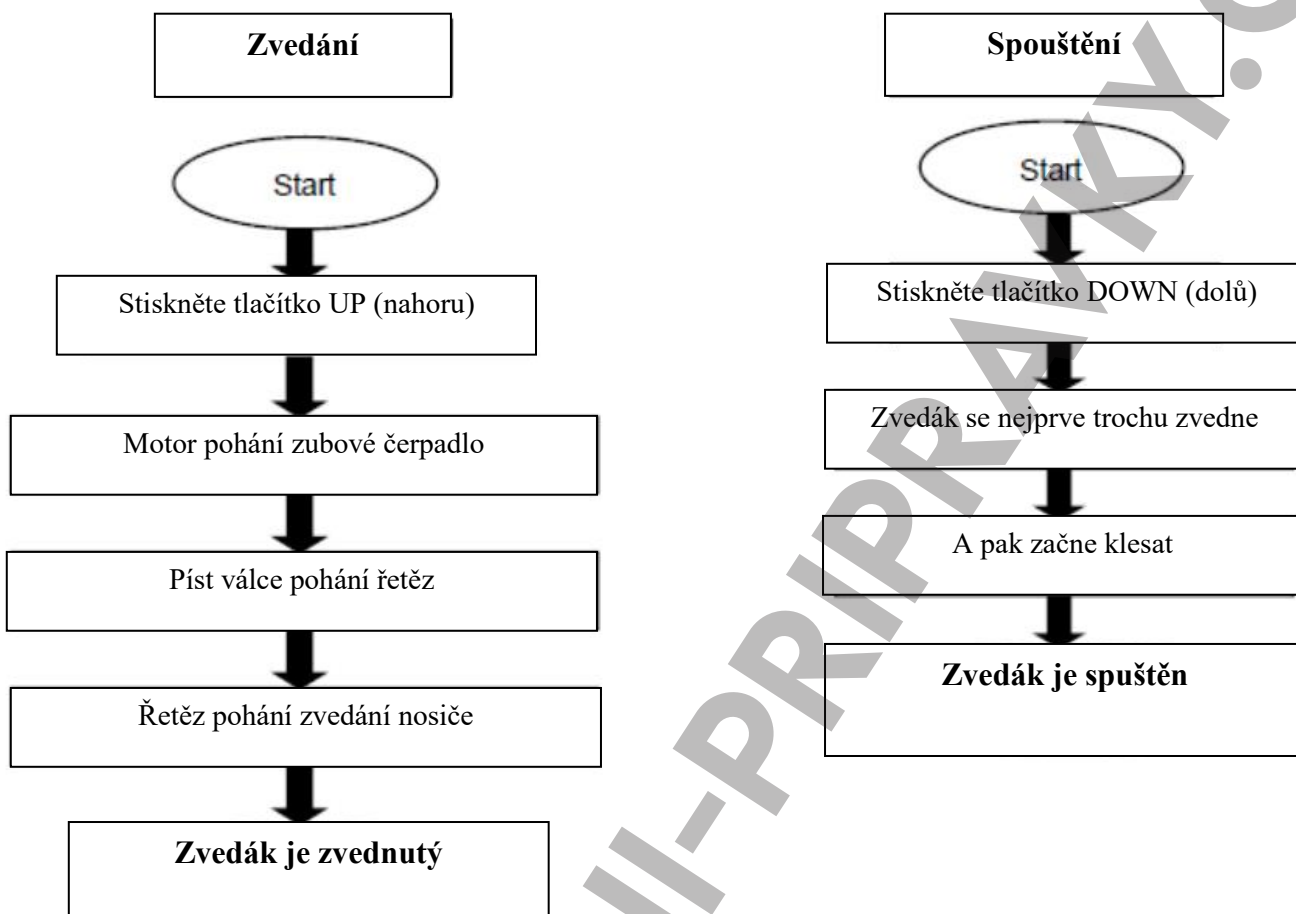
Zvedání

Start

Stiskněte tlačítko UP (nahoru)

Motor pohání zubové čerpadlo

Píst válce pohání řetěz

Řetěz pohání zvedání nosiče

Zvedák je zvednutý

Spouštění

Start

Stiskněte tlačítko DOWN (dolů)

Zvedák se nejprve trochu zvedne

A pak začne klesat

Zvedák je spuštěn

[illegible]II-PRIPRAVKY.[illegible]